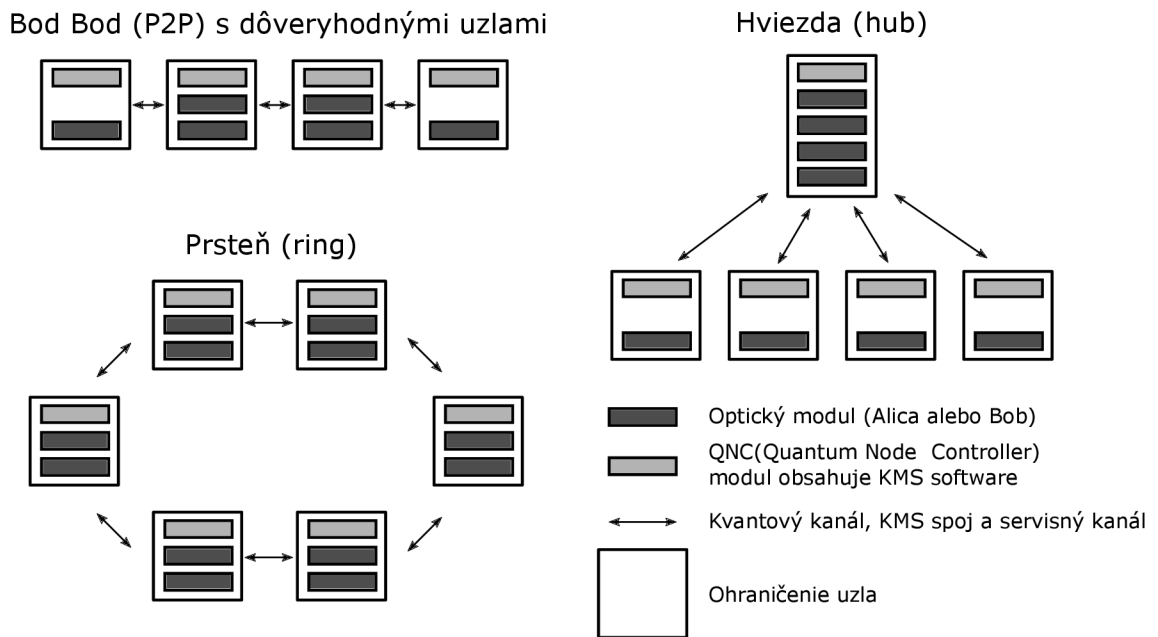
Bod Bod (P2P) s dôveryhodnými uzlami

Hviezda (hub)

Prsteň (ring)

Optický modul (Alica alebo Bob)

QNC(Quantum Node Controller) modul obsahuje KMS software

Kvantový kanál, KMS spoj a servisný kanál

Ohraničenie uzla